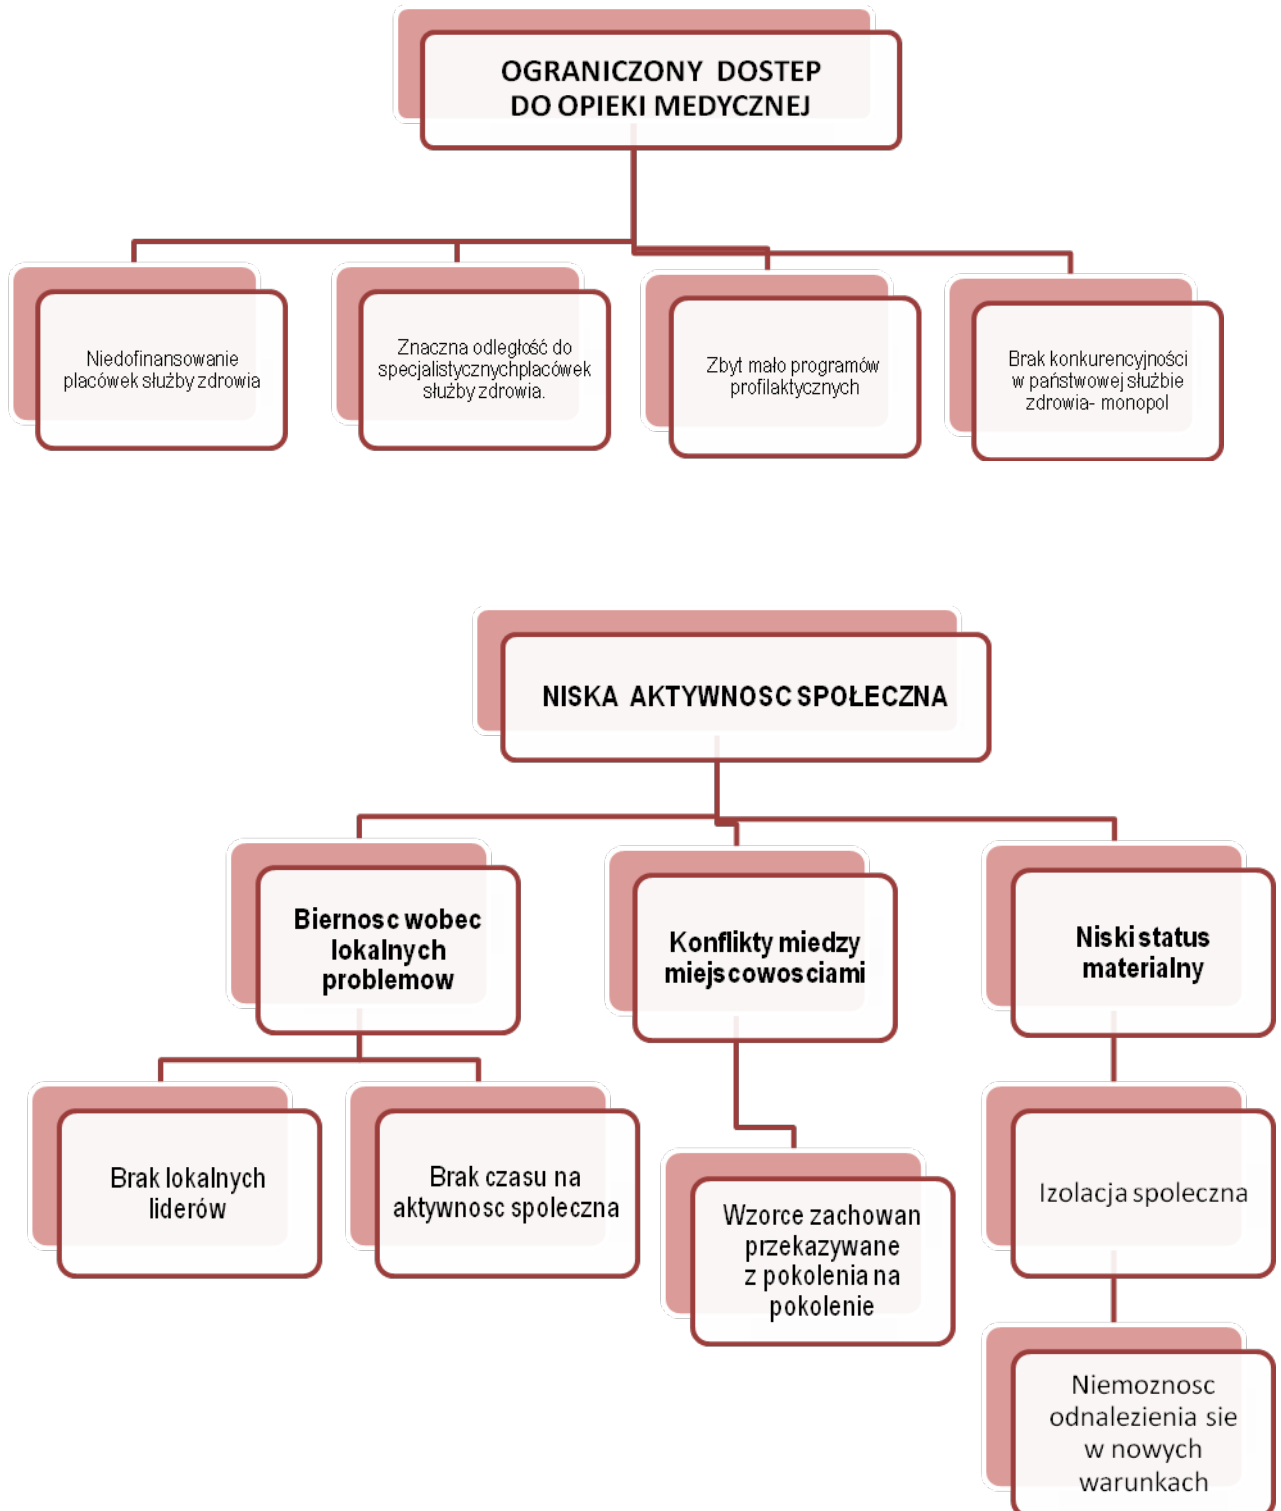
OGRANICZONY DOSTEP DO OPIEKI MEDYCZNEJ

Niedofinansowanie placówek służby zdrowia

Znaczna odległość do specjalistycznychplacówek służby zdrowia.

Zbyt mało programów profilaktycznych

Brak konkurencyjności w państwowej służbie zdrowia- monopol

NISKA AKTYWNOSC SPOŁECZNA

Biernosc wobec lokalnych problemow

Konflikty miedzy miejscowosciami

Niski status materialny

Brak lokalnych liderów

Brak czasu na aktywnosc spoleczna

Wzorce zachowan przekazywane z pokolenia na pokolenie

Izolacja spoleczna

Niemoznosc odnalezienia sie w nowych warunkach